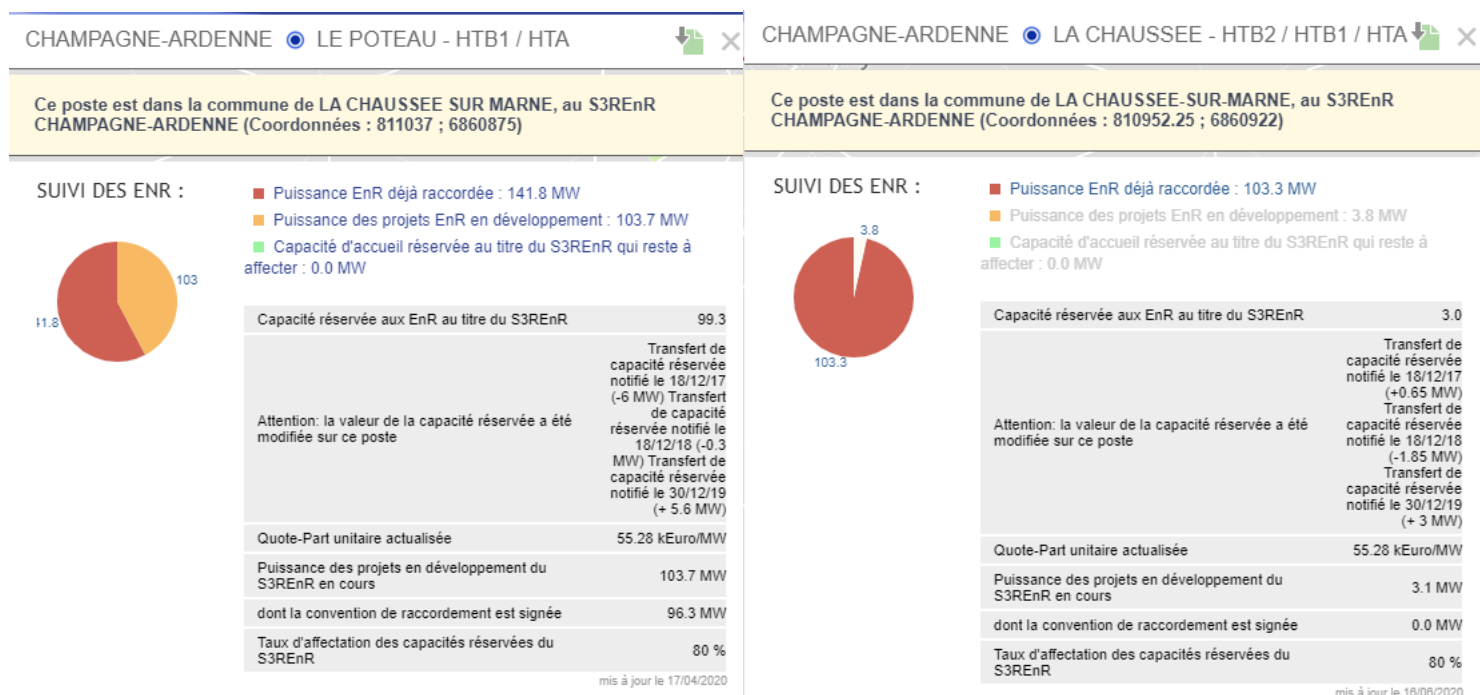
CHAMPAGNE-ARDENNE ◉ LE POTEAU - HTB1 / HTA

Ce poste est dans la commune de LA CHAUSSEE SUR MARNE, au S3REnR CHAMPAGNE-ARDENNE (Coordonnées : 811037 ; 6860875)

SUIVI DES ENR :

Puissance EnR déjà raccordée : 141.8 MW
Puissance des projets EnR en développement : 103.7 MW
Capacité d'accueil réservée au titre du S3REnR qui reste à affecter : 0.0 MW

103
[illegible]1.8

| Capacité réservée aux EnR au titre du S3REnR | 99.3 |
|---|---|
| Attention: la valeur de la capacité réservée a été modifiée sur ce poste | Transfert de capacité réservée notifié le 18/12/17 (-6 MW) Transfert de capacité réservée notifié le 18/12/18 (-0.3 MW) Transfert de capacité réservée notifié le 30/12/19 (+ 5.6 MW) |
| Quote-Part unitaire actualisée | 55.28 kEuro/MW |
| Puissance des projets en développement du S3REnR en cours | 103.7 MW |
| dont la convention de raccordement est signée | 96.3 MW |
| Taux d'affectation des capacités réservées du S3REnR | 80 % |

mis à jour le 17/04/2020

CHAMPAGNE-ARDENNE ◉ LA CHAUSSEE - HTB2 / HTB1 / HTA

Ce poste est dans la commune de LA CHAUSSEE-SUR-MARNE, au S3REnR CHAMPAGNE-ARDENNE (Coordonnées : 810952.25 ; 6860922)

SUIVI DES ENR :

Puissance EnR déjà raccordée : 103.3 MW
Puissance des projets EnR en développement : 3.8 MW
Capacité d'accueil réservée au titre du S3REnR qui reste à affecter : 0.0 MW

3.8
103.3

| Capacité réservée aux EnR au titre du S3REnR | 3.0 |
|---|---|
| Attention: la valeur de la capacité réservée a été modifiée sur ce poste | Transfert de capacité réservée notifié le 18/12/17 (+0.65 MW) Transfert de capacité réservée notifié le 18/12/18 (-1.85 MW) Transfert de capacité réservée notifié le 30/12/19 (+ 3 MW) |
| Quote-Part unitaire actualisée | 55.28 kEuro/MW |
| Puissance des projets en développement du S3REnR en cours | 3.1 MW |
| dont la convention de raccordement est signée | 0.0 MW |
| Taux d'affectation des capacités réservées du S3REnR | 80 % |

mis à jour le 16/06/2020